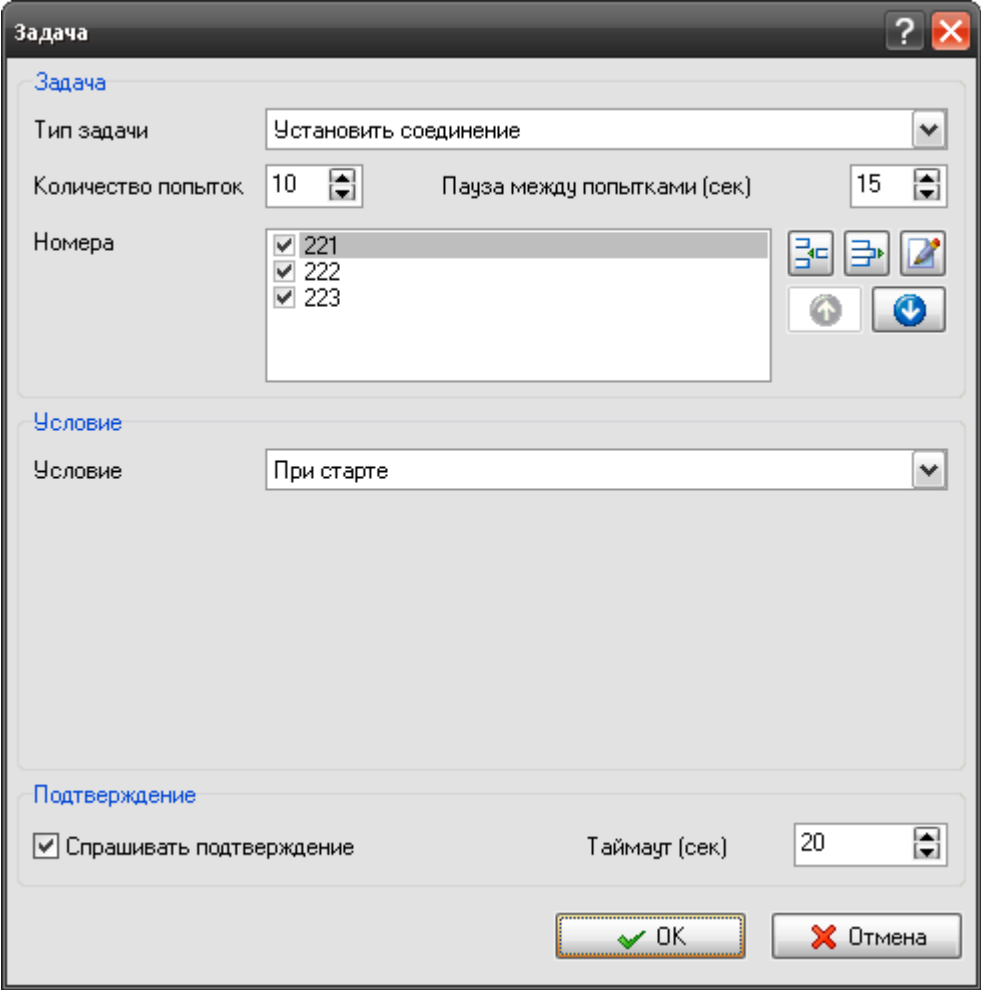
Задача

Задача

Тип задачи
Установить соединение

Количество попыток
10

Пауза между попытками (сек)
15

Номера
221
222
223

Условие

Условие
При старте

Подтверждение

Спрашивать подтверждение

Таймаут (сек)
20

OK
Отмена